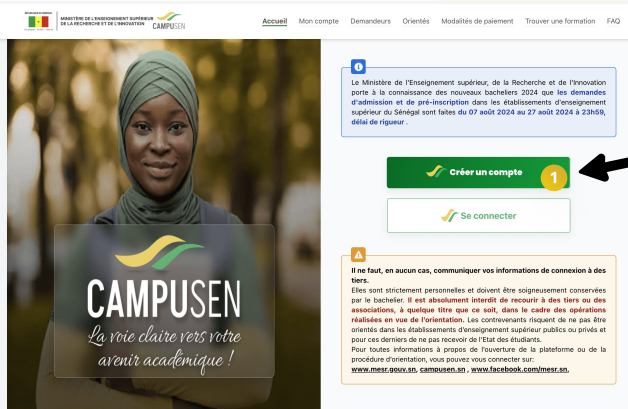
RÉPUBLIQUE DU SÉNÉGAL
MINISTÈRE DE L'ENSEIGNEMENT SUPÉRIEUR DE LA RECHERCHE ET DE L'INNOVATION
CAMPUSEN

Accueil Mon compte Demandeurs Orientés Modalités de paiement Trouver une formation FAQ

CAMPUSEN
La voie claire vers votre avenir académique !

Le Ministère de l'Enseignement supérieur, de la Recherche et de l'Innovation porte à la connaissance des nouveaux bacheliers 2024 que les demandes d'admission et de pré-inscription dans les établissements d'enseignement supérieur du Sénégal sont faites du 07 août 2024 au 27 août 2024 à 23h59, délai de rigueur .

Créer un compte

1

Se connecter

Il ne faut, en aucun cas, communiquer vos informations de connexion à des tiers.
Elles sont strictement personnelles et doivent être soigneusement conservées par le bachelier. Il est absolument interdit de recourir à des tiers ou des associations, à quelque titre que ce soit, dans le cadre des opérations réalisées en vue de l'orientation. Les contrevenants risquent de ne pas être orientés dans les établissements d'enseignement supérieur publics ou privés et pour ces derniers de ne pas recevoir de l'Etat des étudiants.
Pour toutes informations à propos de l'ouverture de la plateforme ou de la procédure d'orientation, vous pouvez vous connecter sur:
www.mesr.gouv.sn, campusen.sn , www.facebook.com/mesr.sn,